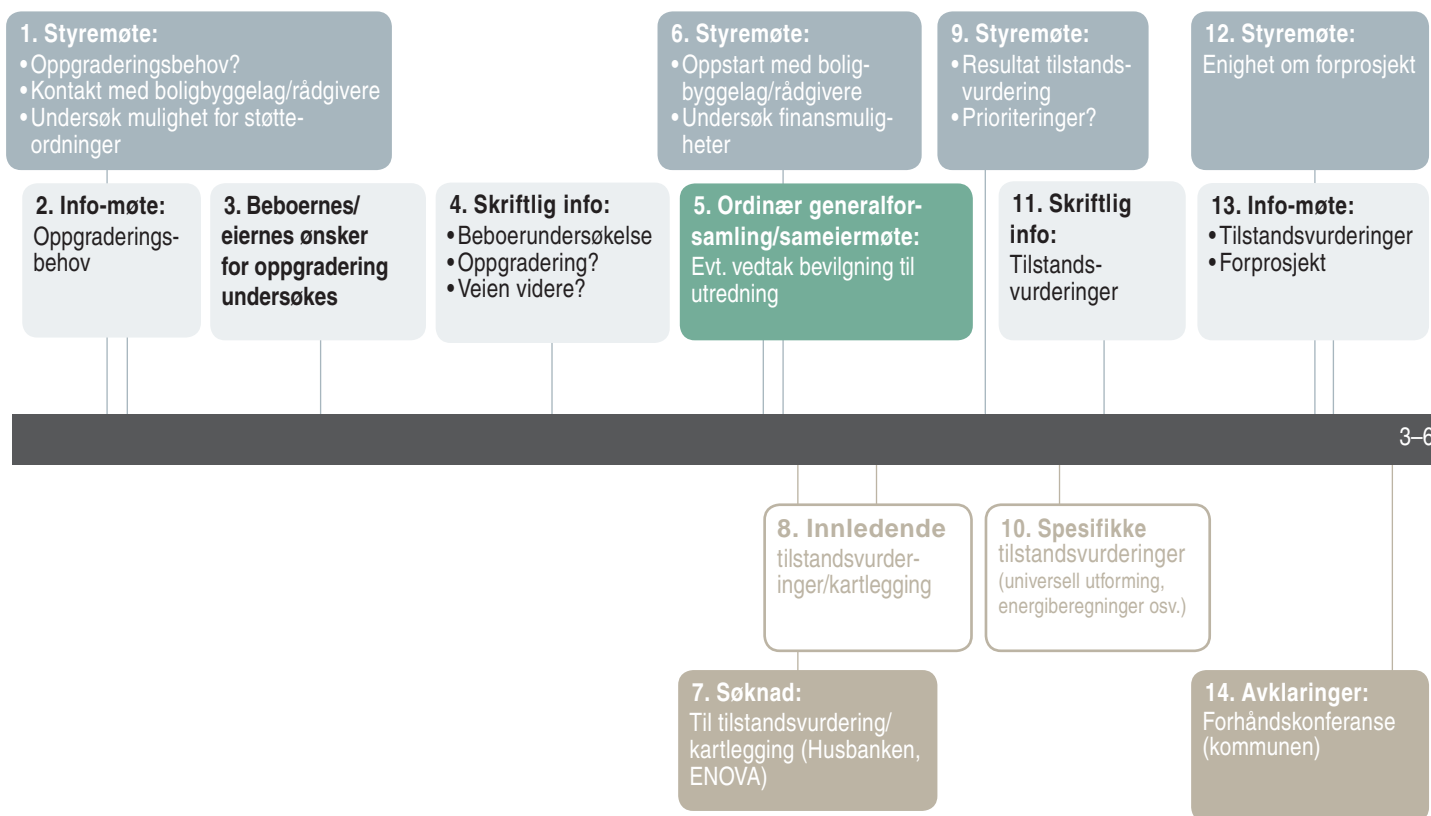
1. Styremøte:
• Oppgraderingsbehov?
• Kontakt med boligbyggelag/rådgivere
• Undersøk mulighet for støtteordninger

6. Styremøte:
• Oppstart med boligbyggelag/rådgivere
• Undersøk finansmuligheter

9. Styremøte:
• Resultat tilstandsvurdering
• Prioriteringer?

12. Styremøte:
Enighet om forprosjekt

2. Info-møte:
Oppgraderingsbehov

3. Beboernes/eiernes ønsker for oppgradering undersøkes

4. Skriftlig info:
• Beboerundersøkelse
• Oppgradering?
• Veien videre?

5. Ordinær generalforsamling/sameiermøte:
Evt. vedtak bevilgning til utredning

11. Skriftlig info:
Tilstandsvurderinger

13. Info-møte:
• Tilstandsvurderinger
• Forprosjekt

3–6

8. Innledende tilstandsvurderinger/kartlegging

10. Spesifikke tilstandsvurderinger (universell utforming, energiberegninger osv.)

7. Søknad:
Til tilstandsvurdering/kartlegging (Husbanken, ENOVA)

14. Avklaringer:
Forhåndskonferanse (kommunen)